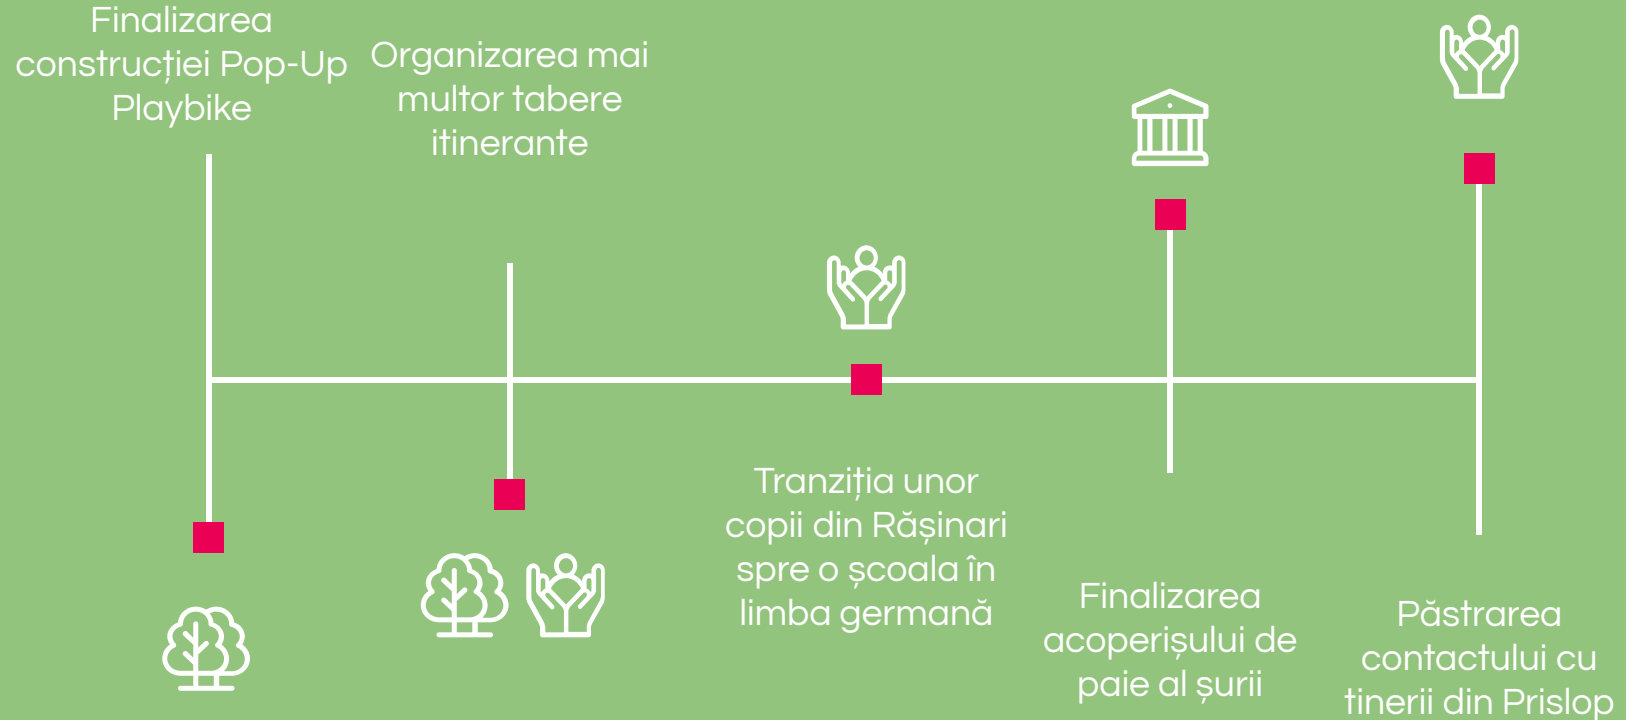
Finalizarea construcției Pop-Up Playbike

Organizarea mai multor tabere itinerante

Tranziția unor copii din Rășinari spre o școala în limba germană

Finalizarea acoperișului de paie al șurii

Păstrarea contactului cu tinerii din Prislop